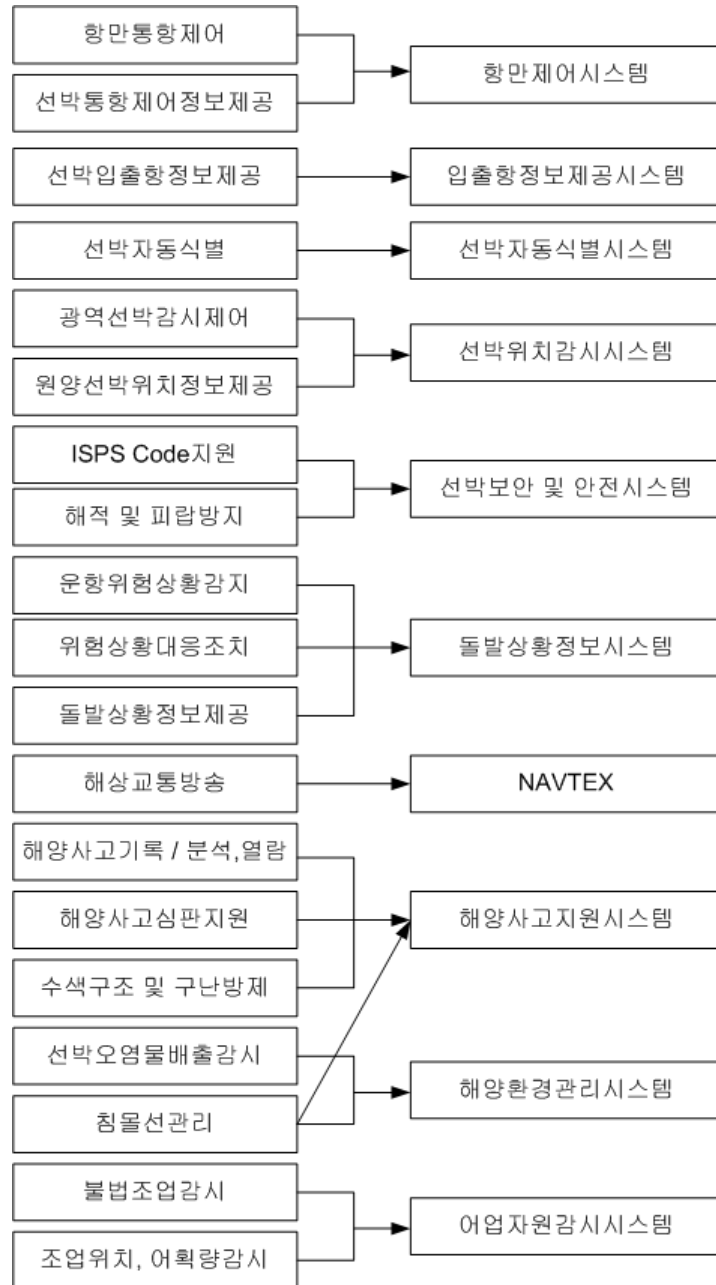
항만통항제어

선박통항제어정보제공

항만제어시스템

선박입출항정보제공

입출항정보제공시스템

선박자동식별

선박자동식별시스템

광역선박감시제어

원양선박위치정보제공

선박위치감시시스템

ISPS Code지원

해적 및 피랍방지

선박보안 및 안전시스템

운항위험상황감지

위험상황대응조치

돌발상황정보제공

돌발상황정보시스템

해상교통방송

NAVTEX

해양사고기록 / 분석,열람

해양사고심판지원

수색구조 및 구난방제

해양사고지원시스템

선박오염물배출감시

침몰선관리

해양환경관리시스템

불법조업감시

조업위치, 어획량감시

어업자원감시시스템